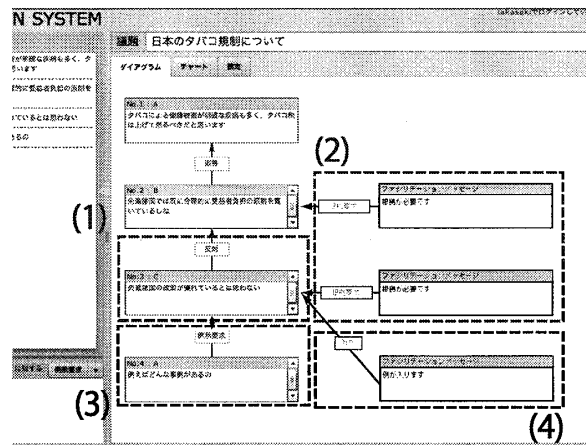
N SYSTEM

takasaki でログインしています

議題 日本のタバコ規制について

ダイアグラム チャート 議論

No.1：A
タバコによる健康被害が明確な原因も多く、タバコ税は上げて然るべきだと思います

No.2：B
先進諸国では既に強制的に受動者負担の規制を敷いていると

No.3：C
先進諸国の規制が優れているとは思わない

No.4：A
例えばどんな事例があるの

支持

反対

根拠要求

ファシリテーション・メッセージ
根拠が必要です

ファシリテーション・メッセージ
根拠が必要です

ファシリテーション・メッセージ
例が入ります

(1)

(2)

(3)

(4)

が明確な原因も多く、タ思います

的に受動者負担の規制を

ているとは思わない

るの